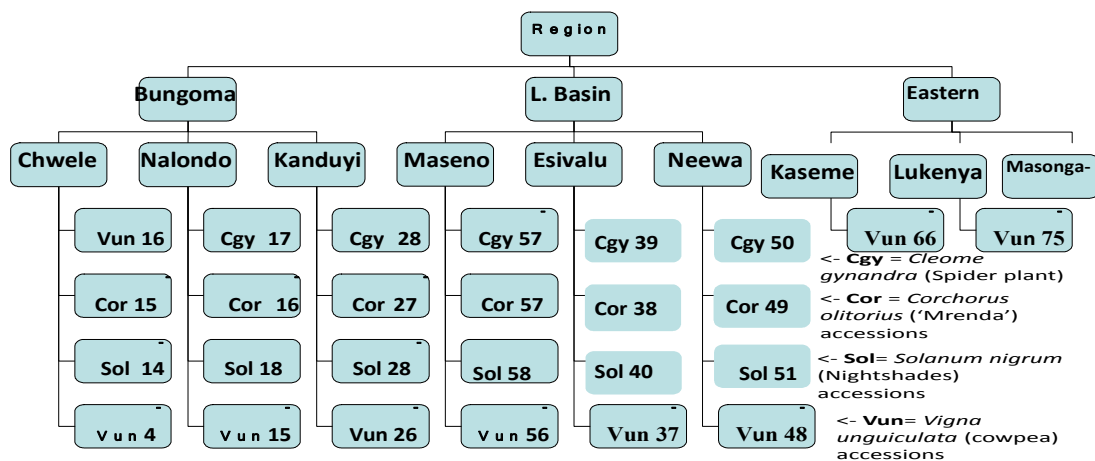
Region

Bungoma

L. Basin

Eastern

Chwele

Nalondo

Kanduyi

Maseno

Esivalu

Neewa

Kaseme

Lukenya

Masonga-

Vun 16

Cor 15

Sol 14

Vun 4

Cgy 17

Cor 16

Sol 18

Vun 15

Cgy 28

Cor 27

Sol 28

Vun 26

Cgy 57

Cor 57

Sol 58

Vun 56

Cgy 39

Cor 38

Sol 40

Vun 37

Cgy 50

Cor 49

Sol 51

Vun 48

Vun 66

Vun 75

<- **Cgy** = *Cleome gynandra* (Spider plant)

<- **Cor** = *Corchorus olitorius* ('Mrenda') accessions

<- **Sol**= *Solanum nigrum* (Nightshades) accessions

<- **Vun**= *Vigna unguiculata* (cowpea) accessions